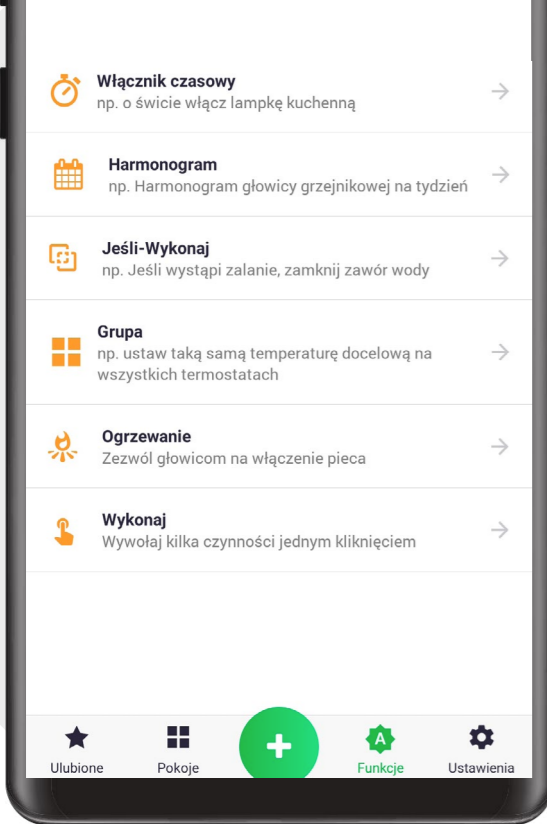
Włącznik czasowy
np. o świcie włącz lampkę kuchenną

Harmonogram
np. Harmonogram głowicy grzejnikowej na tydzień

Jeśli-Wykonaj
np. Jeśli wystąpi zalanie, zamknij zawór wody

Grupa
np. ustaw taką samą temperaturę docelową na wszystkich termostatach

Ogrzewanie
Zezwól głowicom na włączenie pieca

Wykonaj
Wywołaj kilka czynności jednym kliknięciem

Ulubione
Pokoje
+
A
Funkcje
Ustawienia